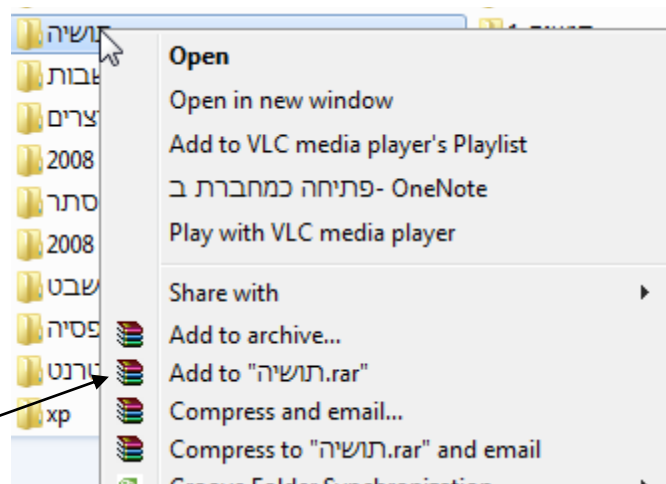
תושיה
שבות
צרים
2008
סתר
2008
שבט
פסיה
טורנט
xp

Open
Open in new window
Add to VLC media player's Playlist
פתיחה כמחברת ב- OneNote
Play with VLC media player
Share with
Add to archive...
Add to "תושיה.rar"
Compress and email...
Compress to "תושיה.rar" and email
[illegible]